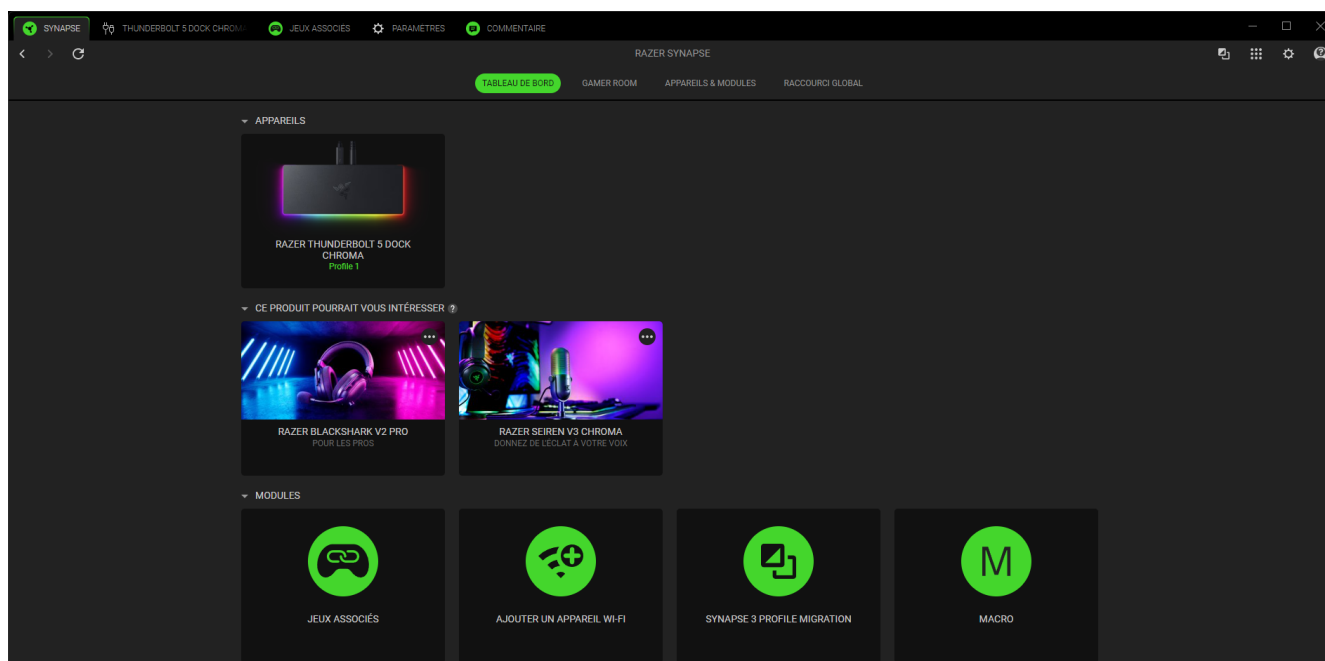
SYNAPSE THUNDERBOLT 5 DOCK CHROMA JEUX ASSOCIÉS PARAMÈTRES COMMENTAIRE

RAZER SYNAPSE

TABLEAU DE BORD GAMER ROOM APPAREILS & MODULES RACCOURCI GLOBAL

APPAREILS

RAZER THUNDERBOLT 5 DOCK CHROMA
Profile 1

CE PRODUIT POURRAIT VOUS INTÉRESSER

RAZER BLACKSHARK V2 PRO
POUR LES PROS

RAZER SEIREN V3 CHROMA
DONNEZ DE L'ÉCLAT À VOTRE VOIX

MODULES

JEUX ASSOCIÉS

AJOUTER UN APPAREIL WI-FI

SYNAPSE 3 PROFILE MIGRATION

M
MACRO